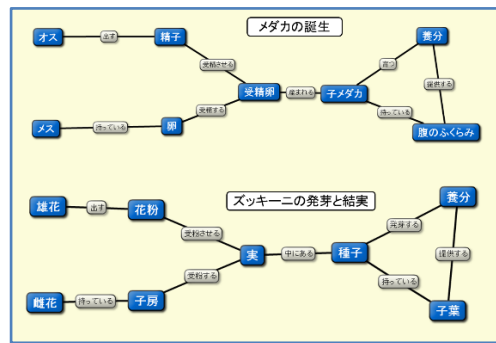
メダカの誕生

オス
出す
精子
受精させる
受精卵
生まれる
子メダカ
育つ
養分
提供する
持っている
腹のふくらみ
受精する
卵
持っている
メス

ズッキーニの発芽と結実

雄花
出す
花粉
受粉させる
実
中にある
種子
発芽する
養分
提供する
持っている
子葉
受粉する
子房
持っている
雌花